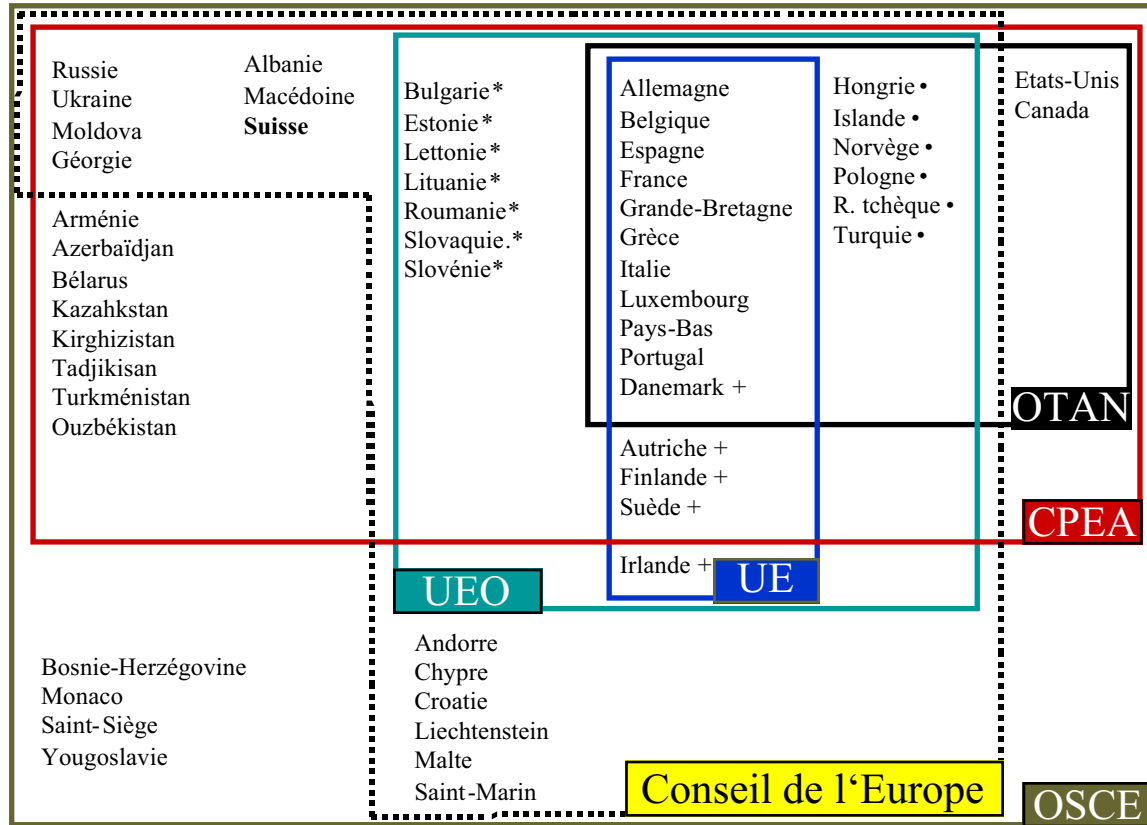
Russie
Ukraine
Moldova
Géorgie

Albanie
Macédoine
**Suisse**

Arménie
Azerbaïdjan
Bélarus
Kazahkstan
Kirghizistan
Tadjikisan
Turkménistan
Ouzbékistan

Bulgarie*
Estonie*
Lettonie*
Lituanie*
Roumanie*
Slovaquie.*
Slovénie*

Allemagne
Belgique
Espagne
France
Grande-Bretagne
Grèce
Italie
Luxembourg
Pays-Bas
Portugal
Danemark +

Hongrie •
Islande •
Norvège •
Pologne •
R. tchèque •
Turquie •

Etats-Unis
Canada

OTAN

Autriche +
Finlande +
Suède +

CPEA

Irlande +

UE

UEO

Bosnie-Herzégovine
Monaco
Saint-Siège
Yougoslavie

Andorre
Chypre
Croatie
Liechtenstein
Malte
Saint-Marin

Conseil de l'Europe

OSCE